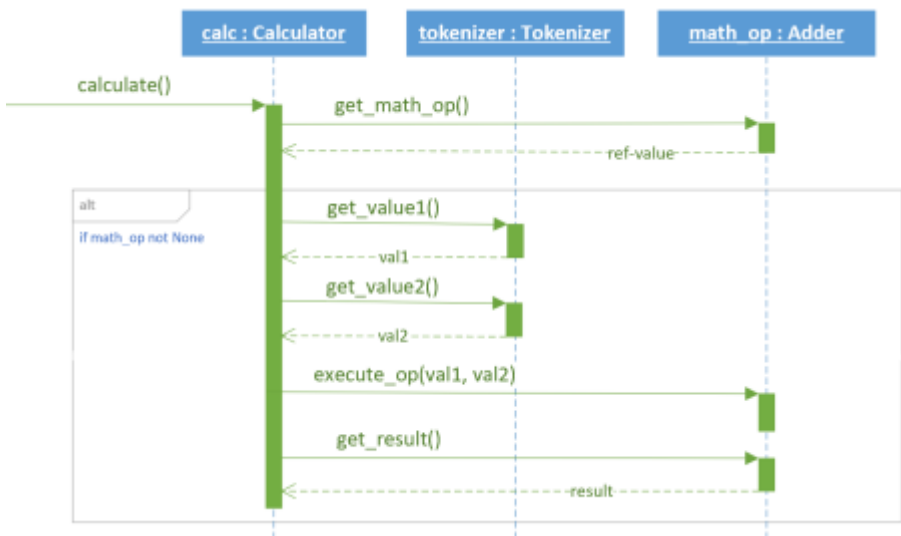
calc : Calculator

tokenizer : Tokenizer

math_op : Adder

calculate()

get_math_op()

ref-value

alt

if math_op not None

get_value1()

val1

get_value2()

val2

execute_op(val1, val2)

get_result()

result